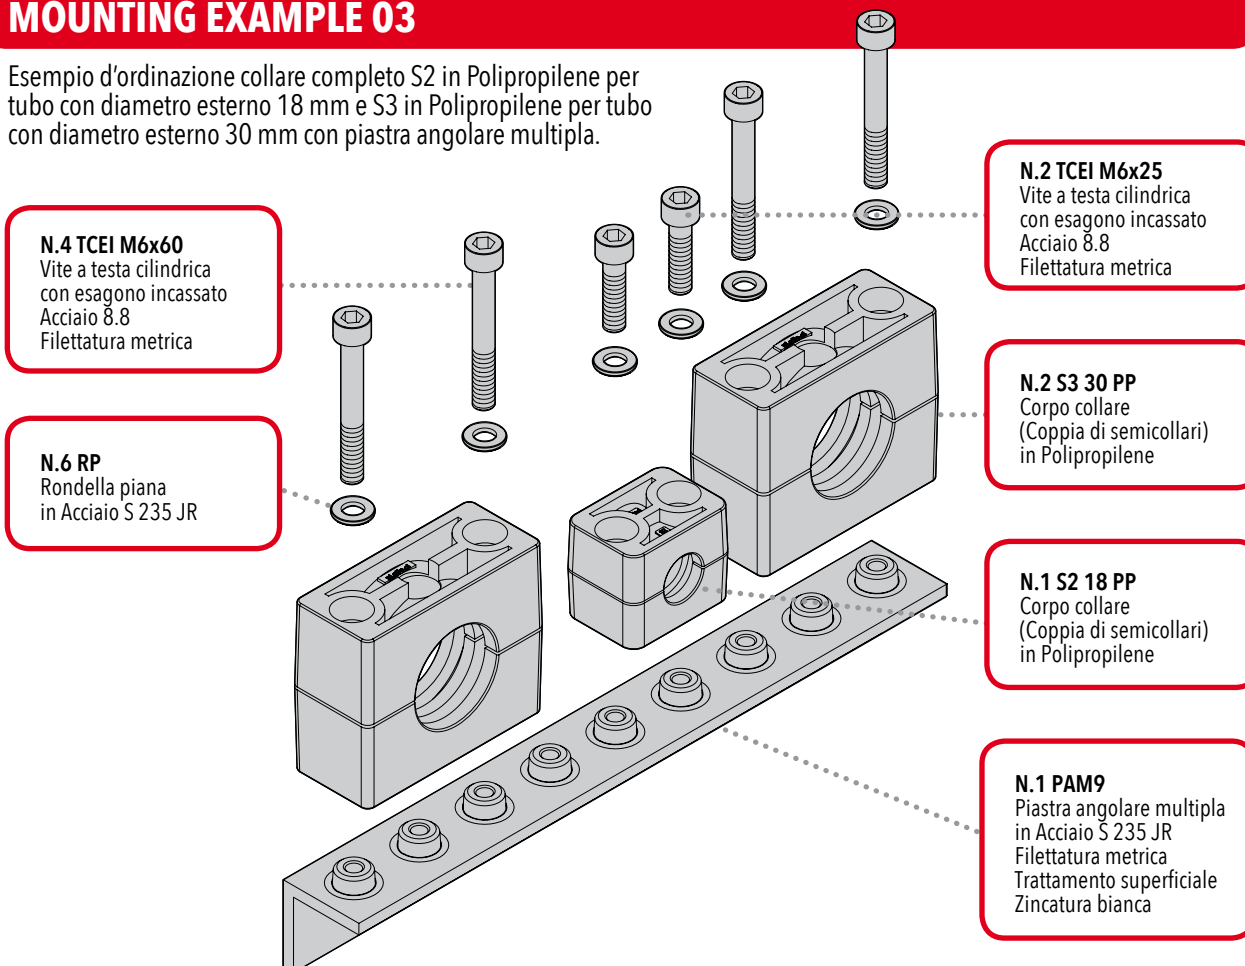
MOUNTING EXAMPLE 03

Esempio d'ordinazione collare completo S2 in Polipropilene per tubo con diametro esterno 18 mm e S3 in Polipropilene per tubo con diametro esterno 30 mm con piastra angolare multipla.

N.4 TCEI M6x60
Vite a testa cilindrica
con esagono incassato
Acciaio 8.8
Filettatura metrica

N.6 RP
Rondella piana
in Acciaio S 235 JR

N.2 TCEI M6x25
Vite a testa cilindrica
con esagono incassato
Acciaio 8.8
Filettatura metrica

N.2 S3 30 PP
Corpo collare
(Coppia di semicollari)
in Polipropilene

N.1 S2 18 PP
Corpo collare
(Coppia di semicollari)
in Polipropilene

N.1 PAM9
Piastra angolare multipla
in Acciaio S 235 JR
Filettatura metrica
Trattamento superficiale
Zincatura bianca